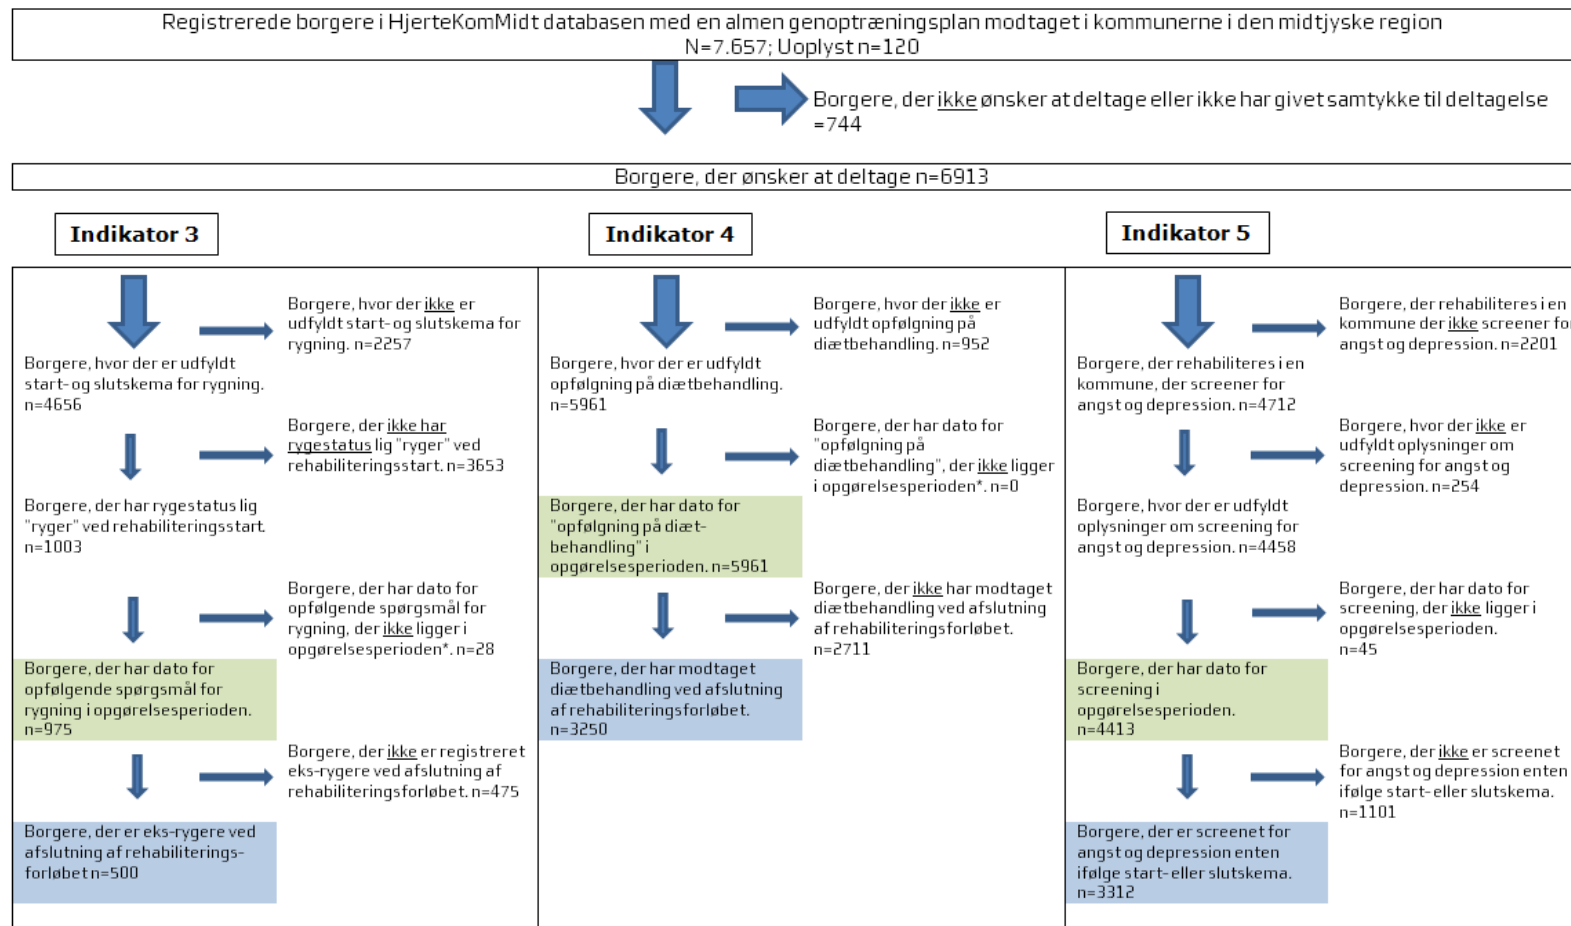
Registrerede borgere i HjerteKomMidt databasen med en almen genoptræningsplan modtaget i kommunerne i den midtjyske region
N=7.657; Uoplyst n=120

Borgere, der ikke ønsker at deltage eller ikke har givet samtykke til deltagelse =744

Borgere, der ønsker at deltage n=6913

Indikator 3

Borgere, hvor der ikke er udfyldt start- og slutskema for rygning. n=2257

Borgere, hvor der er udfyldt start- og slutskema for rygning. n=4656

Borgere, der ikke har rygestatus lig "ryger" ved rehabiliteringsstart. n=3653

Borgere, der har rygestatus lig "ryger" ved rehabiliteringsstart. n=1003

Borgere, der har dato for opfølgende spørgsmål for rygning, der ikke ligger i opgørelsesperioden*. n=28

Borgere, der har dato for opfølgende spørgsmål for rygning i opgørelsesperioden. n=975

Borgere, der ikke er registreret eks-rygere ved afslutning af rehabiliteringsforløbet. n=475

Borgere, der er eks-rygere ved afslutning af rehabiliteringsforløbet n=500

Indikator 4

Borgere, hvor der ikke er udfyldt opfølgning på diætbehandling. n=952

Borgere, hvor der er udfyldt opfølgning på diætbehandling. n=5961

Borgere, der har dato for "opfølgning på diætbehandling", der ikke ligger i opgørelsesperioden*. n=0

Borgere, der har dato for "opfølgning på diætbehandling" i opgørelsesperioden. n=5961

Borgere, der ikke har modtaget diætbehandling ved afslutning af rehabiliteringsforløbet. n=2711

Borgere, der har modtaget diætbehandling ved afslutning af rehabiliteringsforløbet. n=3250

Indikator 5

Borgere, der rehabiliteres i en kommune der ikke screener for angst og depression. n=2201

Borgere, der rehabiliteres i en kommune, der screener for angst og depression. n=4712

Borgere, hvor der ikke er udfyldt oplysninger om screening for angst og depression. n=254

Borgere, hvor der er udfyldt oplysninger om screening for angst og depression. n=4458

Borgere, der har dato for screening, der ikke ligger i opgørelsesperioden. n=45

Borgere, der har dato for screening i opgørelsesperioden. n=4413

Borgere, der ikke er screenet for angst og depression enten ifølge start- eller slutskema. n=1101

Borgere, der er screenet for angst og depression enten ifølge start- eller slutskema. n=3312